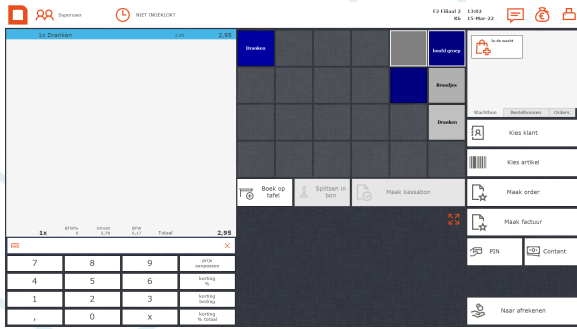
Supervisor

NIET INGEKLOKT

F2 Filiaal 2 13:02
K6 15-Mar-22

1x Dranken 2,95 2,95

1x BTW% 6 Omzet 2,78 BTW 0,17 Totaal 2,95

7
8
9
prijs aanpassen
4
5
6
korting %
1
2
3
korting bedrag
,
0
x
korting % totaal

Dranken
hoofd groep
Broodjes
Dranken

In de wacht

Wachtbox
Bestellingen
Orders

Kies klant
Kies artikel
Maak order
Maak factuur
PIN
Contant
Naar afrekenen

Boek op tafel
Splitsen in bon
Maak kassabon